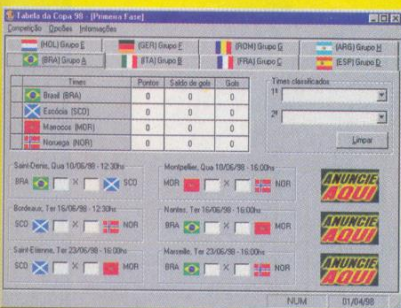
Tabela da Copa 98 - [Primeira Fase]

Competição Opções Informações

(HOL) Grupo E
(GER) Grupo F
(ROM) Grupo G
(ARG) Grupo H
(BRA) Grupo A
(ITA) Grupo B
(FRA) Grupo C
(ESP) Grupo D

| Times | Pontos | Saldo de gols | Gols |
|---|---|---|---|
| Brasil (BRA) | 0 | 0 | 0 |
| Escócia (SCO) | 0 | 0 | 0 |
| Marrocos (MOR) | 0 | 0 | 0 |
| Noruega (NOR) | 0 | 0 | 0 |

Times classificados
1º
2º
Limpar

Saint-Denis, Qua 10/06/98 - 12:30hs
BRA × SCO

Montpellier, Qua 10/06/98 - 16:00hs
MOR × NOR

Bordeaux, Ter 16/06/98 - 12:30hs
SCO × NOR

Nantes, Ter 16/06/98 - 16:00hs
BRA × MOR

Saint-Etienne, Ter 23/06/98 - 16:00hs
SCO × MOR

Marseille, Ter 23/06/98 - 16:00hs
BRA × NOR

ANUNCIE AQUI
ANUNCIE AQUI
ANUNCIE AQUI

NUM 01/04/98